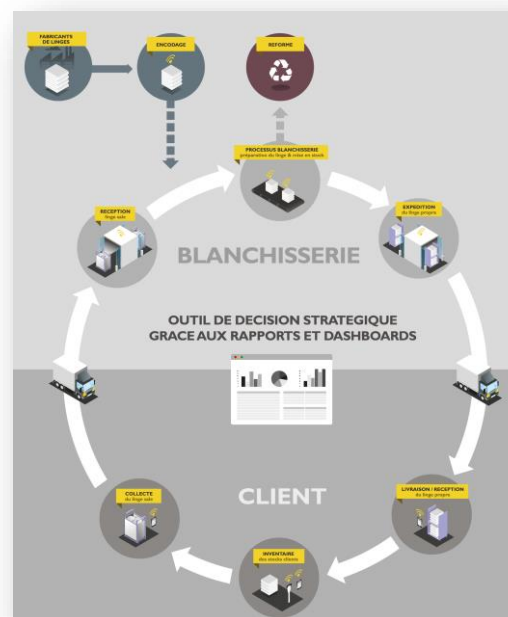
FABRICANTS DE LINGES

ENCODAGE

REFORME

PROCESSUS BLANCHISSERIE
préparation du linge & mise en stock

RECEPTION
linge sale

EXPEDITION
du linge propre

BLANCHISSERIE

OUTIL DE DECISION STRATEGIQUE
GRACE AUX RAPPORTS ET DASHBOARDS

CLIENT

COLLECTE
du linge sale

LIVRAISON / RECEPTION
du linge propre

INVENTAIRE
des stocks clients